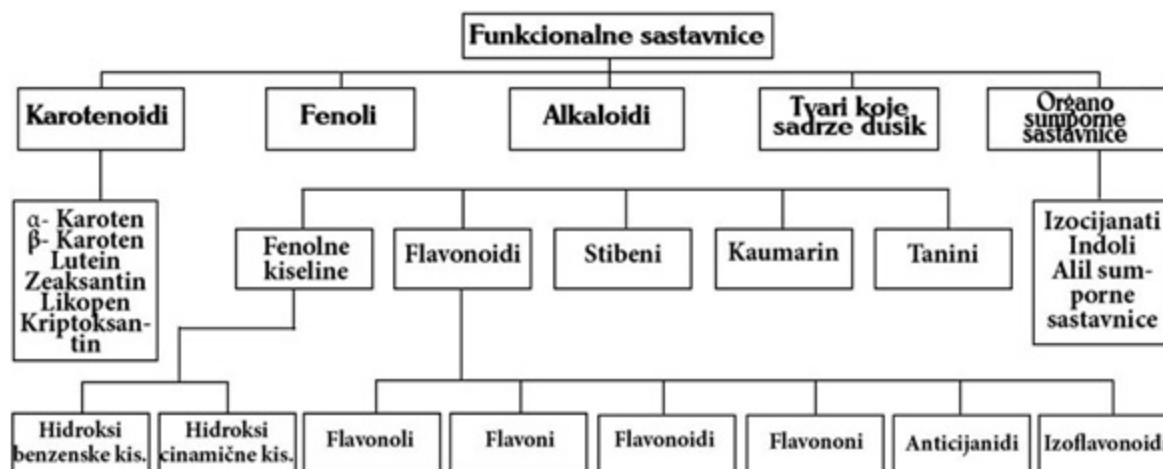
Funkcionalne sastavnice

Karotenoidi

Fenoli

Alkaloidi

Tvari koje sadrze dusik

Organo sumporne sastavnice

α- Karoten
β- Karoten
Lutein
Zeaksantin
Likopen
Kriptoksantin

Fenolne kiseline

Flavonoidi

Stibeni

Kaumarin

Tanini

Izocijanati
Indoli
Alil sumporne sastavnice

Hidroksi benzenske kis.

Hidroksi cinamične kis.

Flavonoli

Flavoni

Flavonoidi

Flavononi

Anticijanidi

Izoflavonoid